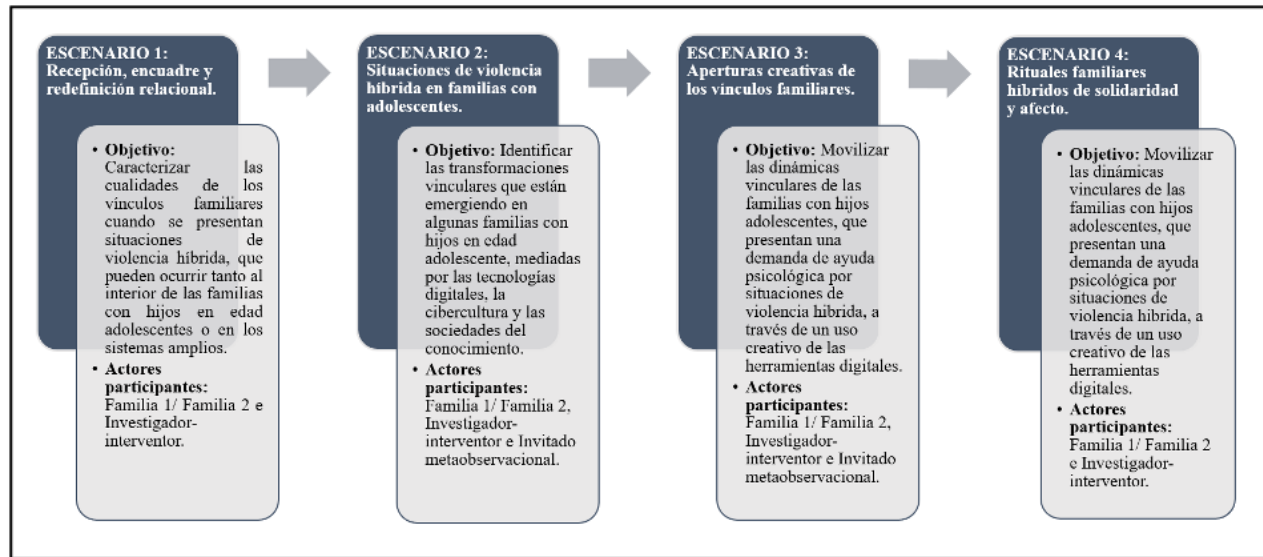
ESCENARIO 1:
Recepción, encuadre y redefinición relacional.

• Objetivo: Caracterizar las cualidades de los vínculos familiares cuando se presentan situaciones de violencia híbrida, que pueden ocurrir tanto al interior de las familias con hijos en edad adolescentes o en los sistemas amplios.
• Actores participantes: Familia 1/ Familia 2 e Investigador-interventor.

ESCENARIO 2:
Situaciones de violencia híbrida en familias con adolescentes.

• Objetivo: Identificar las transformaciones vinculares que están emergiendo en algunas familias con hijos en edad adolescente, mediadas por las tecnologías digitales, la cibercultura y las sociedades del conocimiento.
• Actores participantes: Familia 1/ Familia 2, Investigador-interventor e Invitado metaobservacional.

ESCENARIO 3:
Aperturas creativas de los vínculos familiares.

• Objetivo: Movilizar las dinámicas vinculares de las familias con hijos adolescentes, que presentan una demanda de ayuda psicológica por situaciones de violencia hibrida, a través de un uso creativo de las herramientas digitales.
• Actores participantes: Familia 1/ Familia 2, Investigador-interventor e Invitado metaobservacional.

ESCENARIO 4:
Rituales familiares híbridos de solidaridad y afecto.

• Objetivo: Movilizar las dinámicas vinculares de las familias con hijos adolescentes, que presentan una demanda de ayuda psicológica por situaciones de violencia hibrida, a través de un uso creativo de las herramientas digitales.
• Actores participantes: Familia 1/ Familia 2 e Investigador-interventor.